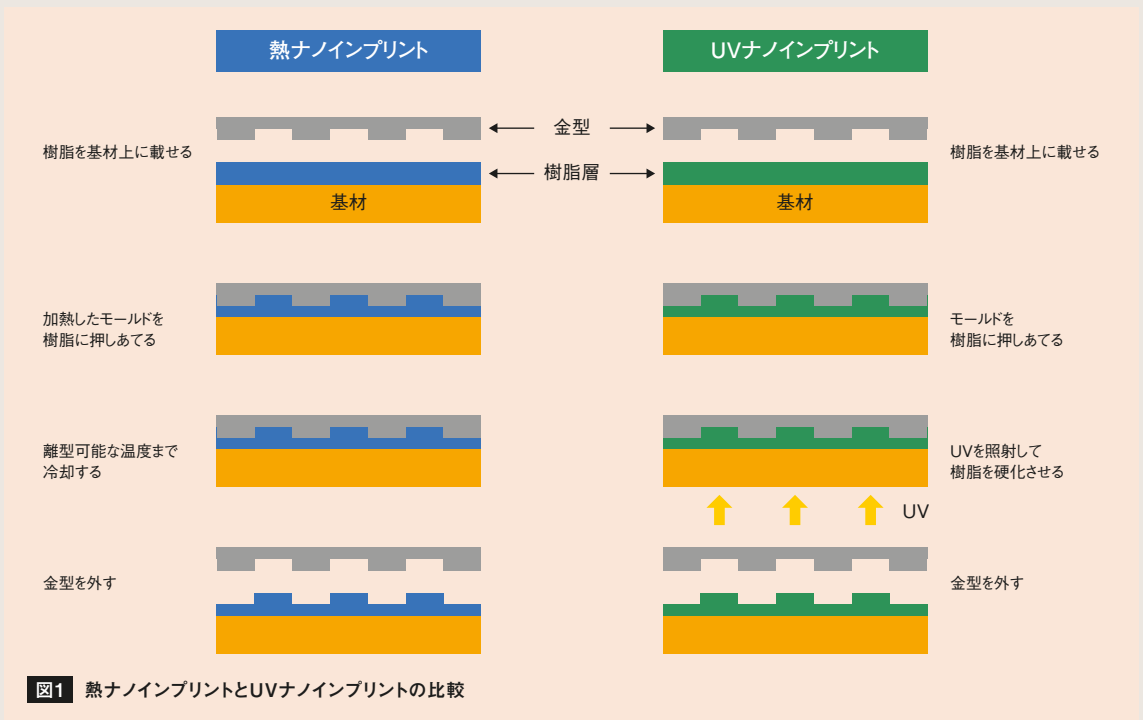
熱ナノインプリント

UVナノインプリント

金型

樹脂を基材上に載せる

樹脂層

樹脂を基材上に載せる

基材

基材

加熱したモールドを樹脂に押しあてる

モールドを樹脂に押しあてる

離型可能な温度まで冷却する

UVを照射して樹脂を硬化させる

UV

金型を外す

金型を外す

図1 熱ナノインプリントとUVナノインプリントの比較